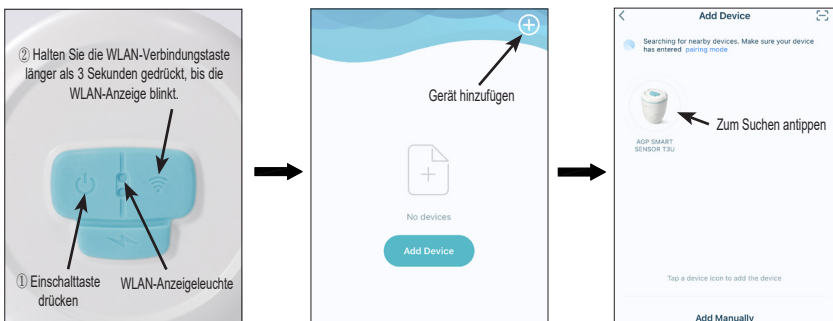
② Halten Sie die WLAN-Verbindungstaste länger als 3 Sekunden gedrückt, bis die WLAN-Anzeige blinkt.

① Einschalttaste drücken

WLAN-Anzeigeleuchte

Gerät hinzufügen

No devices

Add Device

Add Device

Searching for nearby devices. Make sure your device has entered pairing mode

AGP SMART SENSOR T3U

Zum Suchen antippen

Tap a device icon to add the device

Add Manually